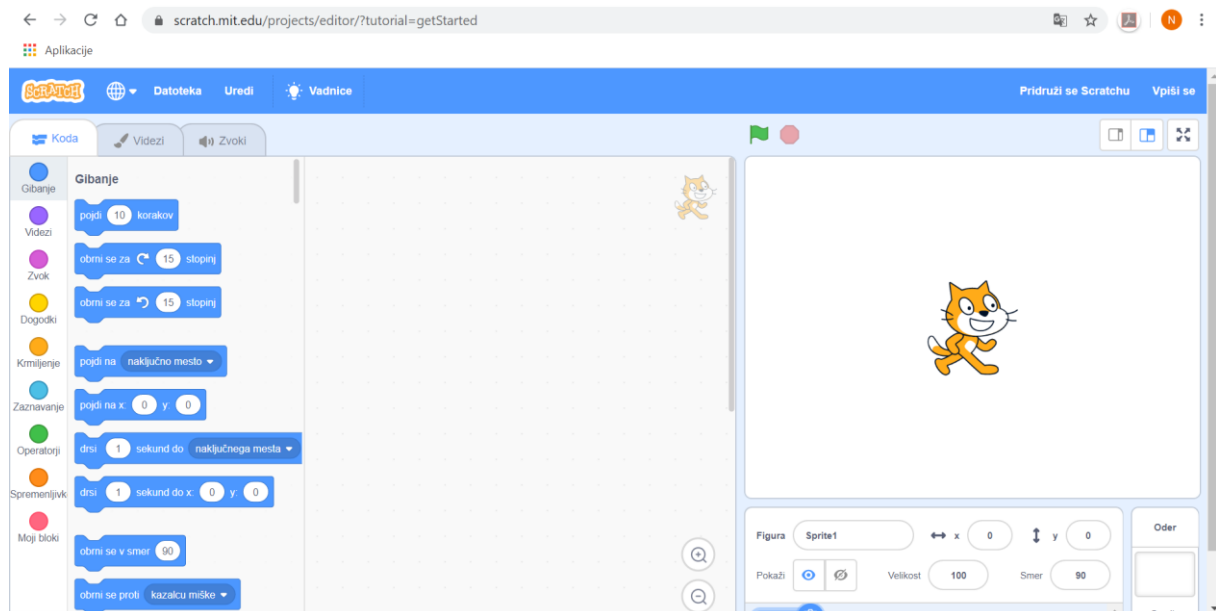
scratch.mit.edu/projects/editor/?tutorial=getStarted

N

Aplikacije

SCRATCH Datoteka Uredi Vadnice Pridruži se Scratchu Vpiši se

Koda Videzi Zvoki

Gibanje
Videzi
Zvok
Dogodki
Krmiljenje
Zaznavanje
Operatorji
Spremenljivk
Moji bloki

Gibanje

pojdi 10 korakov

obrni se za 15 stopinj

obrni se za 15 stopinj

pojdi na naključno mesto

pojdi na x: 0 y: 0

drsi 1 sekund do naključnega mesta

drsi 1 sekund do x: 0 y: 0

obrni se v smer 90

obrni se proti kazalcu miške

Figura Sprite1 x 0 y 0

Pokaži Velikost 100 Smer 90

Oder